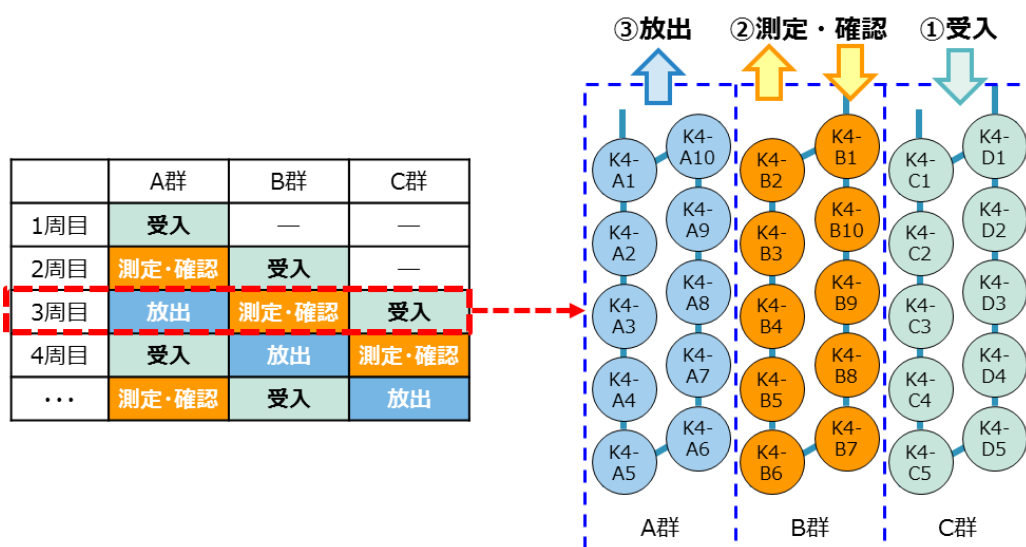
|  | A群 | B群 | C群 |
|---|---|---|---|
| 1周目 | 受入 | — | — |
| 2周目 | 測定・確認 | 受入 | — |
| 3周目 | 放出 | 測定・確認 | 受入 |
| 4周目 | 受入 | 放出 | 測定・確認 |
| ・・・ | 測定・確認 | 受入 | 放出 |

③放出 ②測定・確認 ①受入

K4-A1 K4-A10 K4-A2 K4-A9 K4-A3 K4-A8 K4-A4 K4-A7 K4-A5 K4-A6

K4-B2 K4-B1 K4-B3 K4-B10 K4-B4 K4-B9 K4-B5 K4-B8 K4-B6 K4-B7

K4-C1 K4-D1 K4-C2 K4-D2 K4-C3 K4-D3 K4-C4 K4-D4 K4-C5 K4-D5

A群 B群 C群